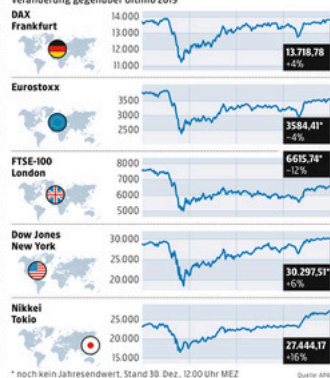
Veränderung gegenüber Ultimo 2019

DAX
Frankfurt
14.000
13.000
12.000
11.000
13.718,78
+4%

Eurostoxx
3500
3000
2500
2000
3584,41*
-4%

FTSE-100
London
8000
7000
6000
5000
6615,74*
-12%

Dow Jones
New York
30.000
25.000
20.000
30.297,51*
+6%

Nikkei
Tokio
25.000
20.000
15.000
27.444,17
+16%

* noch kein Jahresendwert, Stand 30. Dez., 12:00 Uhr MEZ
Quelle: APA